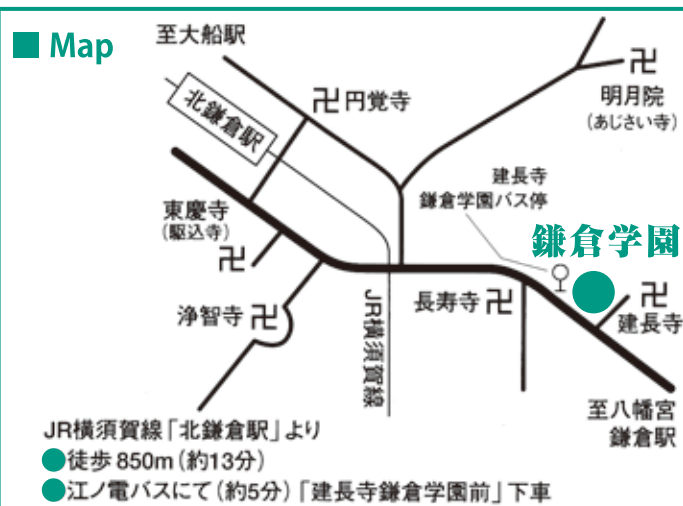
Map

至大船駅

北鎌倉駅

卍円覚寺

卍
明月院
（あじさい寺）

建長寺
鎌倉学園バス停

鎌倉学園

東慶寺
（駆込寺）
卍

浄智寺 卍

JR横須賀線

長寿寺 卍

卍
建長寺

至八幡宮
鎌倉駅

JR横須賀線「北鎌倉駅」より
徒歩 850m（約13分）
江ノ電バスにて（約5分）「建長寺鎌倉学園前」下車